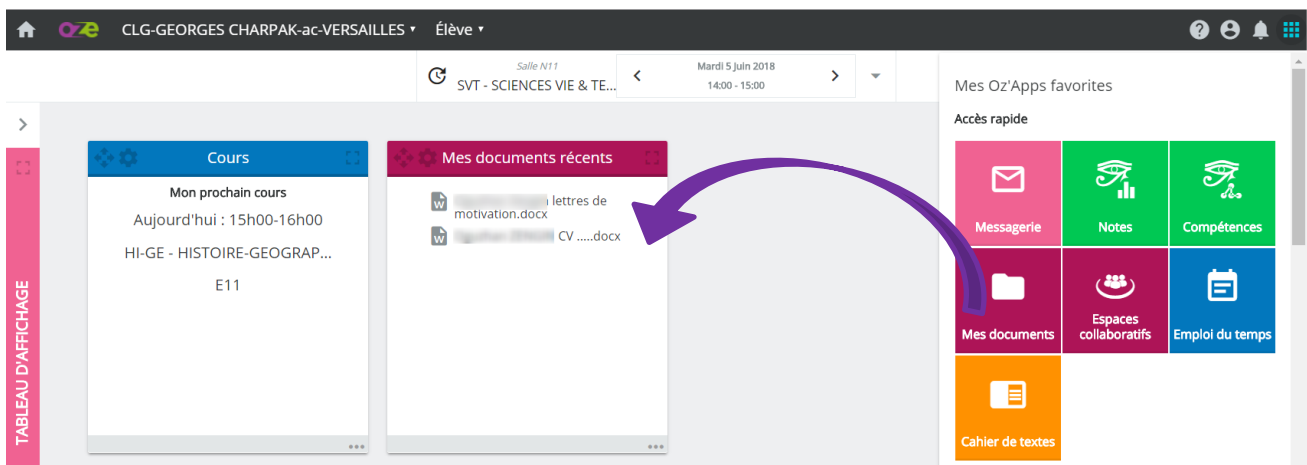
oze CLG-GEORGES CHARPAK-ac-VERSAILLES ▾ Élève ▾

Salle N11
SVT - SCIENCES VIE & TE...

Mardi 5 Juin 2018
14:00 - 15:00

TABLEAU D'AFFICHAGE

Cours

Mon prochain cours
Aujourd'hui : 15h00-16h00
HI-GE - HISTOIRE-GEOGRAP...
E11

Mes documents récents

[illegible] lettres de motivation.docx
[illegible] CV .....docx

Mes Oz'Apps favorites

Accès rapide

Messagerie
Notes
Compétences
Mes documents
Espaces collaboratifs
Emploi du temps
Cahier de textes